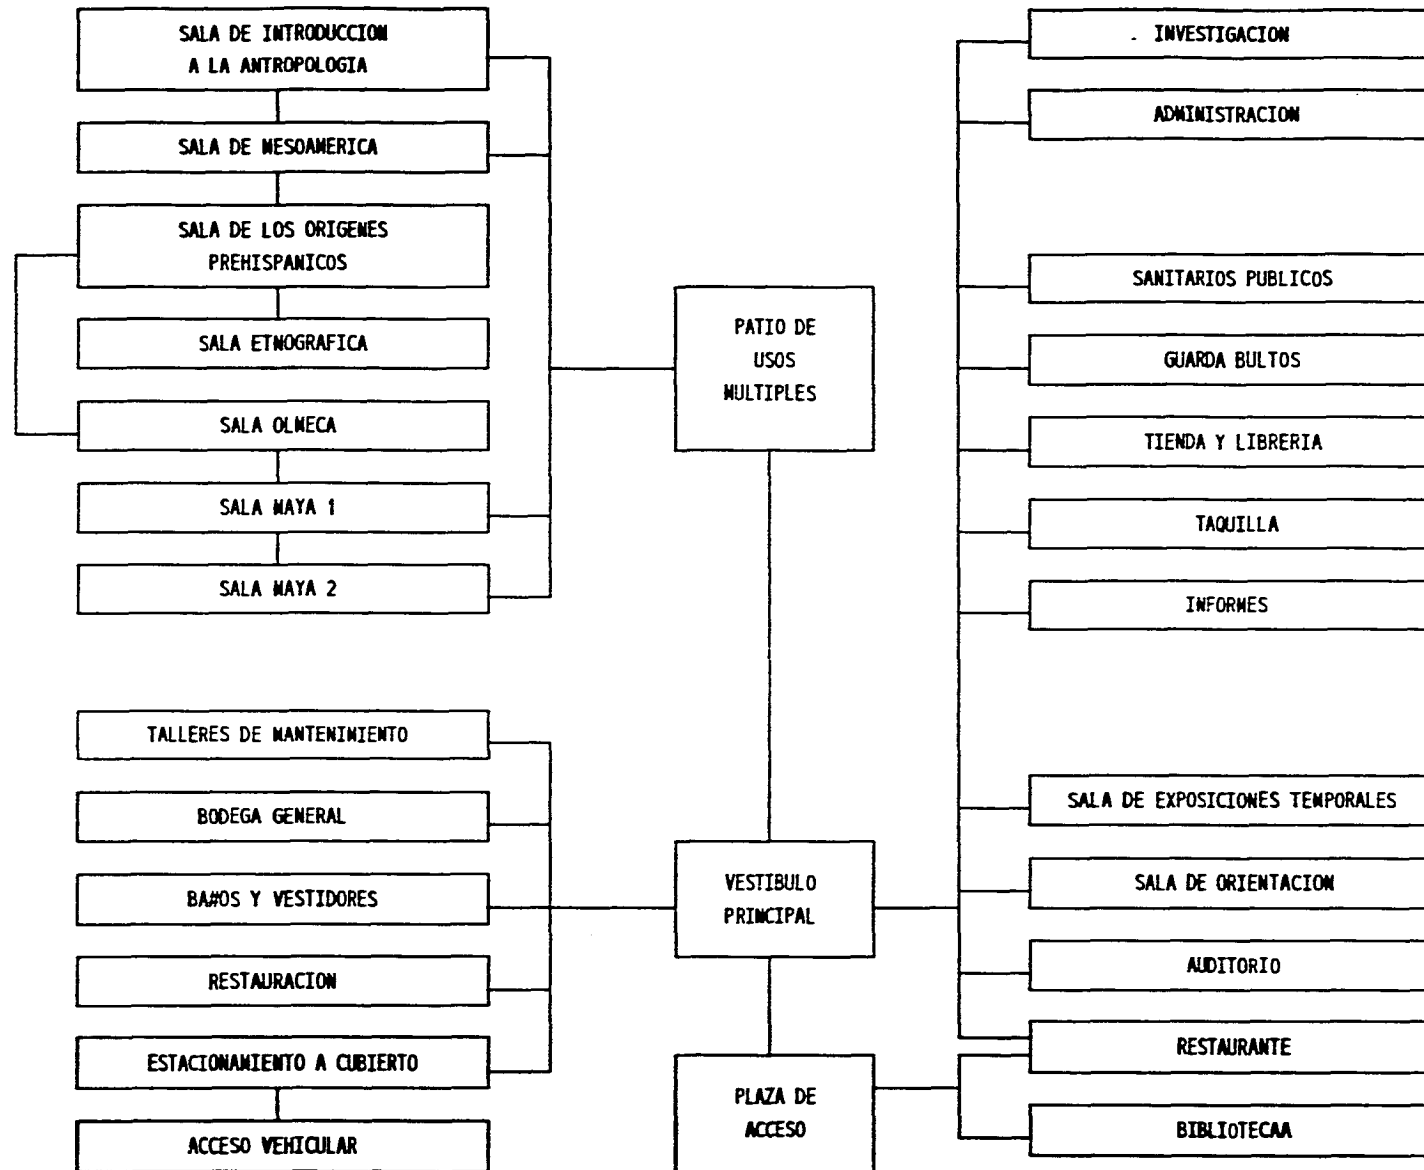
SALA DE INTRODUCCION A LA ANTROPOLOGIA

SALA DE MESOAMERICA

SALA DE LOS ORIGENES PREHISPANICOS

SALA ETNOGRAFICA

SALA OLMECA

SALA MAYA 1

SALA MAYA 2

PATIO DE USOS MULTIPLES

- INVESTIGACION

ADMINISTRACION

SANITARIOS PUBLICOS

GUARDA BULTOS

TIENDA Y LIBRERIA

TAQUILLA

INFORMES

TALLERES DE MANTENIMIENTO

BODEGA GENERAL

BA#OS Y VESTIDORES

RESTAURACION

ESTACIONAMIENTO A CUBIERTO

ACCESO VEHICULAR

VESTIBULO PRINCIPAL

PLAZA DE ACCESO

SALA DE EXPOSICIONES TEMPORALES

SALA DE ORIENTACION

AUDITORIO

RESTAURANTE

BIBLIOTECAA